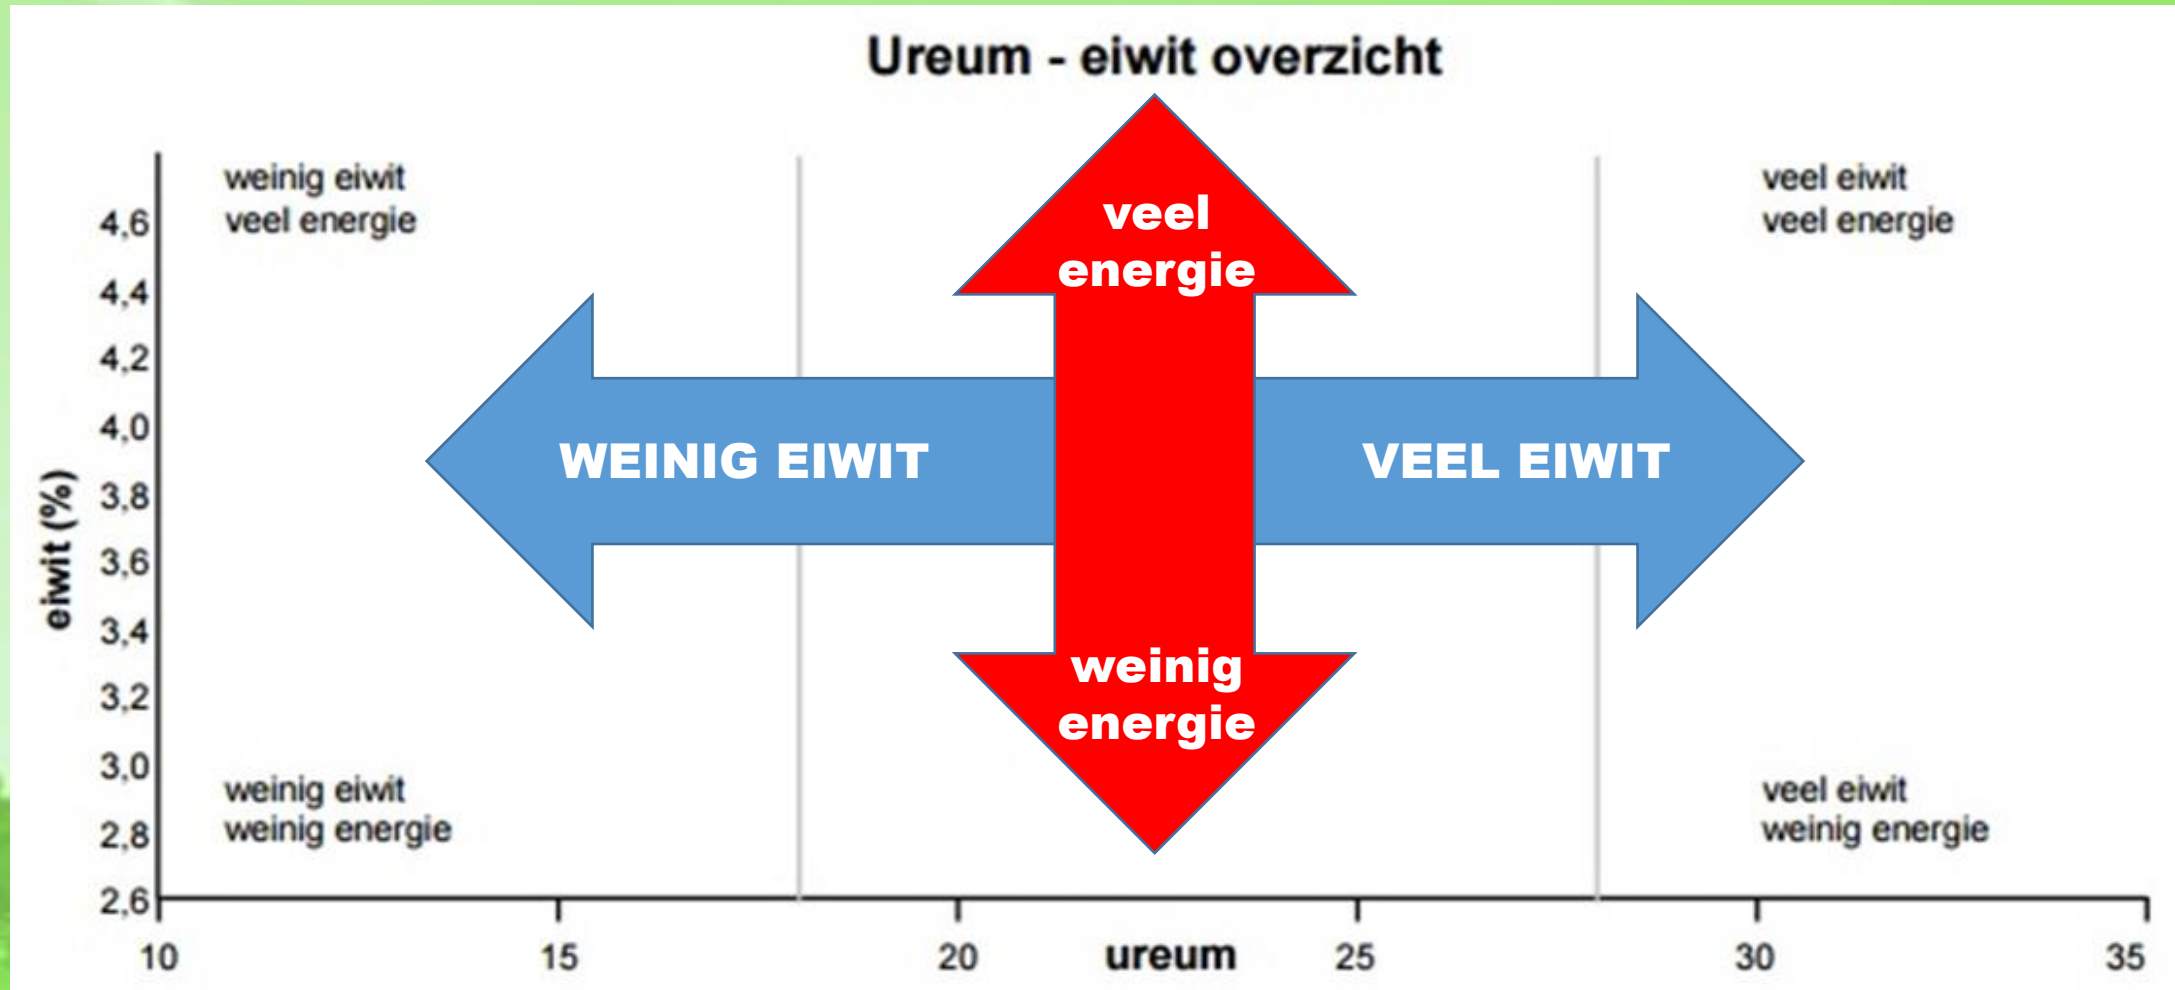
Ureum - eiwit overzicht

weinig eiwit
veel energie

veel eiwit
veel energie

veel
energie

WEINIG EIWIT

VEEL EIWIT

weinig
energie

weinig eiwit
weinig energie

veel eiwit
weinig energie

eiwit (%)

4,6
4,4
4,2
4,0
3,8
3,6
3,4
3,2
3,0
2,8
2,6

10
15
20
ureum
25
30
35